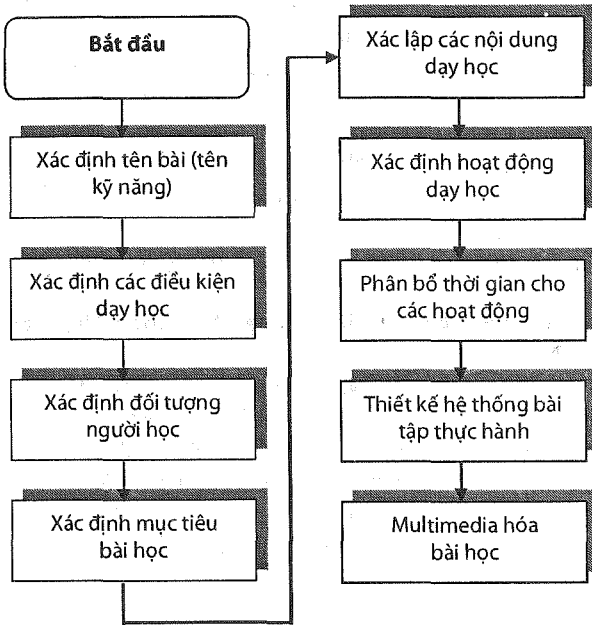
Bắt đầu

Xác định tên bài (tên kỹ năng)

Xác định các điều kiện dạy học

Xác định đối tượng người học

Xác định mục tiêu bài học

Xác lập các nội dung dạy học

Xác định hoạt động dạy học

Phân bổ thời gian cho các hoạt động

Thiết kế hệ thống bài tập thực hành

Multimedia hóa bài học